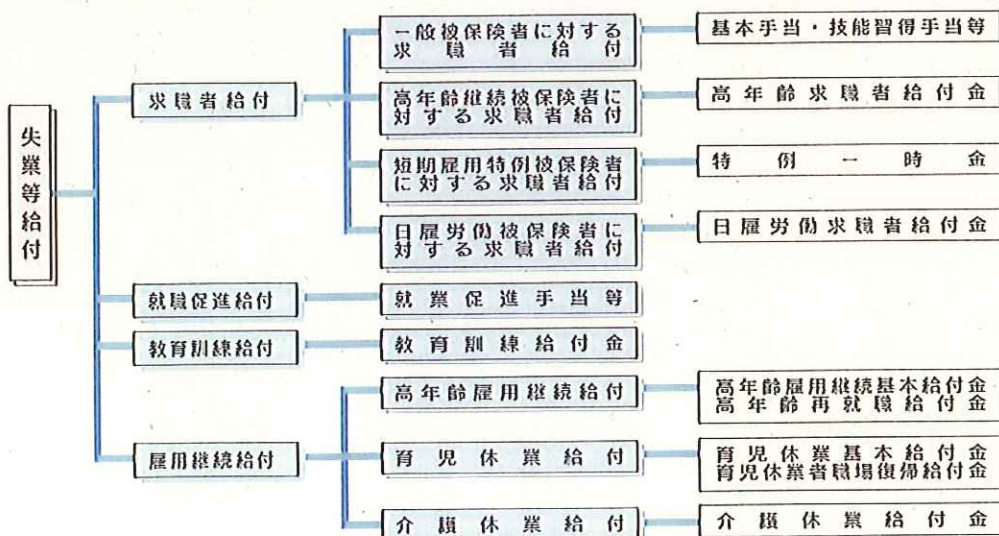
失業等給付

求職者給付

一般被保険者に対する求職者給付

基本手当・技能習得手当等

高年齢継続被保険者に対する求職者給付

高年齢求職者給付金

短期雇用特例被保険者に対する求職者給付

特例一時金

日雇労働被保険者に対する求職者給付

日雇労働求職者給付金

就職促進給付

就業促進手当等

教育訓練給付

教育訓練給付金

雇用継続給付

高年齢雇用継続給付

高年齢雇用継続基本給付金
高年齢再就職給付金

育児休業給付

育児休業基本給付金
育児休業者職場復帰給付金

介護休業給付

介護休業給付金